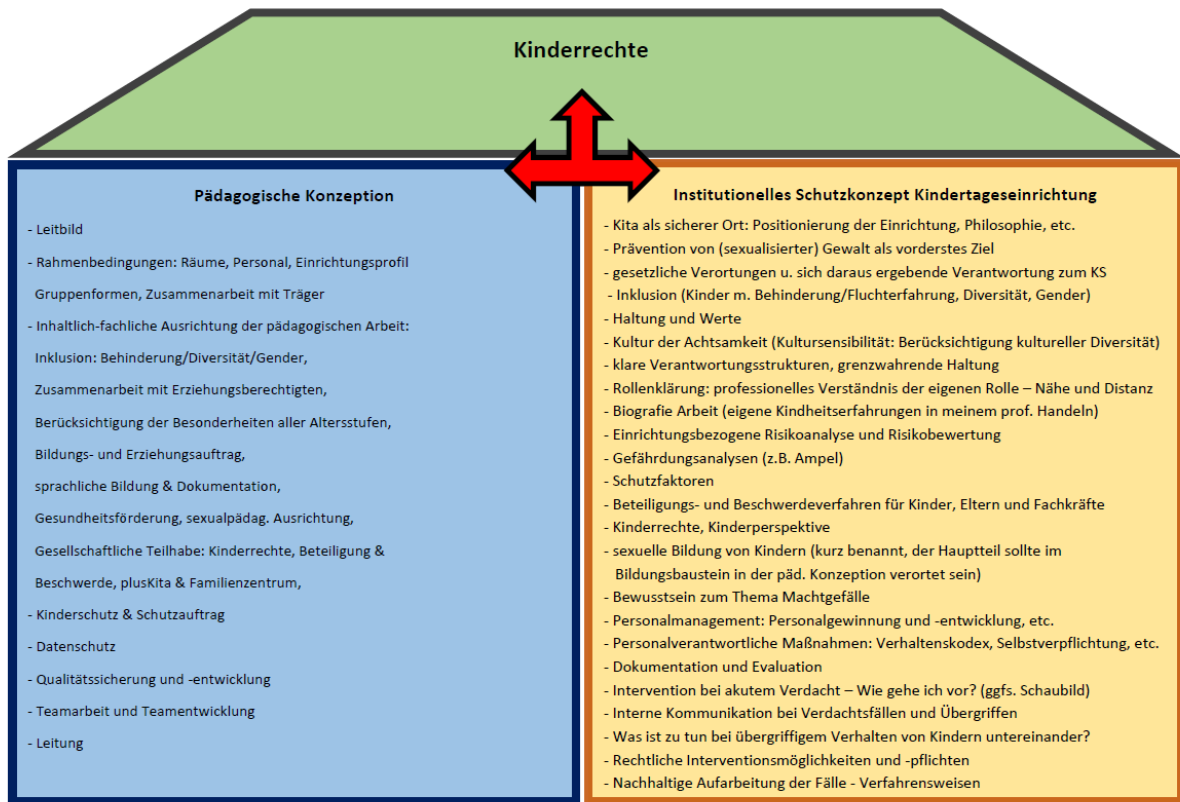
Kinderrechte

Pädagogische Konzeption

- Leitbild
- Rahmenbedingungen: Räume, Personal, Einrichtungsprofil Gruppenformen, Zusammenarbeit mit Träger
- Inhaltlich-fachliche Ausrichtung der pädagogischen Arbeit: Inklusion: Behinderung/Diversität/Gender, Zusammenarbeit mit Erziehungsberechtigten, Berücksichtigung der Besonderheiten aller Altersstufen, Bildungs- und Erziehungsauftrag, sprachliche Bildung & Dokumentation, Gesundheitsförderung, sexualpädag. Ausrichtung, Gesellschaftliche Teilhabe: Kinderrechte, Beteiligung & Beschwerde, plusKita & Familienzentrum,
- Kinderschutz & Schutzauftrag
- Datenschutz
- Qualitätssicherung und -entwicklung
- Teamarbeit und Teamentwicklung
- Leitung

Institutionelles Schutzkonzept Kindertageseinrichtung

- Kita als sicherer Ort: Positionierung der Einrichtung, Philosophie, etc.
- Prävention von (sexualisierter) Gewalt als vorderstes Ziel
- gesetzliche Verortungen u. sich daraus ergebende Verantwortung zum KS
- Inklusion (Kinder m. Behinderung/Fluchterfahrung, Diversität, Gender)
- Haltung und Werte
- Kultur der Achtsamkeit (Kultursensibilität: Berücksichtigung kultureller Diversität)
- klare Verantwortungsstrukturen, grenzwahrende Haltung
- Rollenklärung: professionelles Verständnis der eigenen Rolle – Nähe und Distanz
- Biografie Arbeit (eigene Kindheitserfahrungen in meinem prof. Handeln)
- Einrichtungsbezogene Risikoanalyse und Risikobewertung
- Gefährdungsanalysen (z.B. Ampel)
- Schutzfaktoren
- Beteiligungs- und Beschwerdeverfahren für Kinder, Eltern und Fachkräfte
- Kinderrechte, Kinderperspektive
- sexuelle Bildung von Kindern (kurz benannt, der Hauptteil sollte im Bildungsbaustein in der päd. Konzeption verortet sein)
- Bewusstsein zum Thema Machtgefälle
- Personalmanagement: Personalgewinnung und -entwicklung, etc.
- Personalverantwortliche Maßnahmen: Verhaltenskodex, Selbstverpflichtung, etc.
- Dokumentation und Evaluation
- Intervention bei akutem Verdacht – Wie gehe ich vor? (ggfs. Schaubild)
- Interne Kommunikation bei Verdachtsfällen und Übergriffen
- Was ist zu tun bei übergriffigem Verhalten von Kindern untereinander?
- Rechtliche Interventionsmöglichkeiten und -pflichten
- Nachhaltige Aufarbeitung der Fälle - Verfahrensweisen